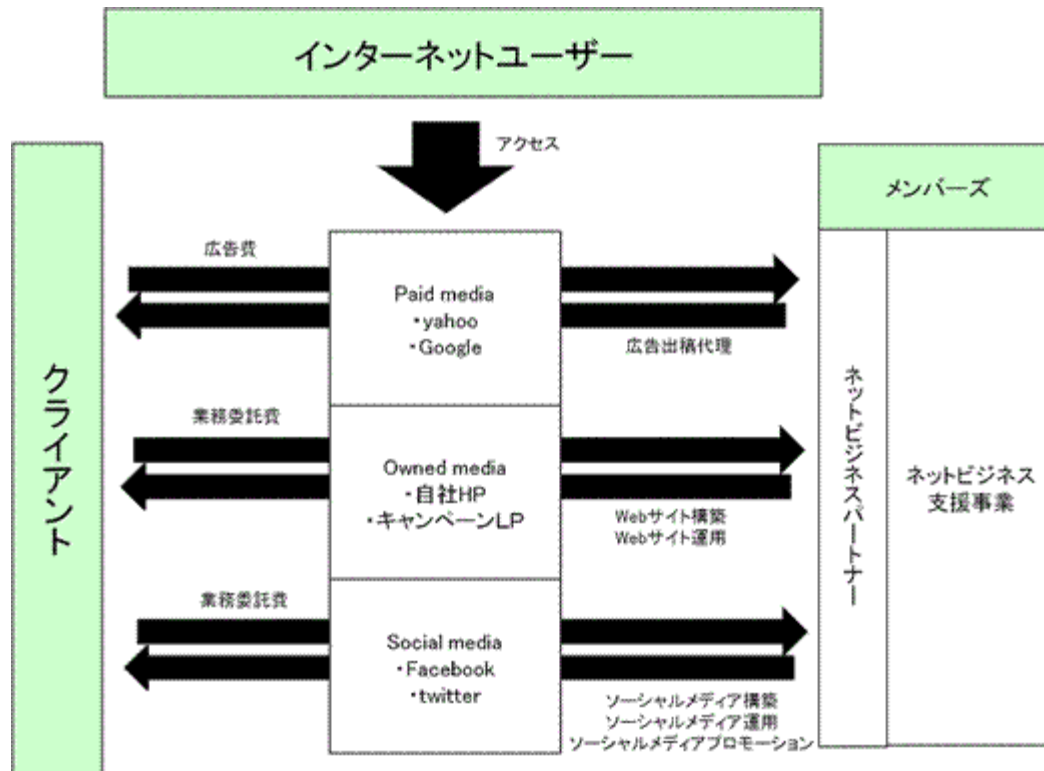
インターネットユーザー

アクセス

クライアント

メンバーズ

広告費

Paid media
・yahoo
・Google

広告出稿代理

業務委託費

Owned media
・自社HP
・キャンペーンLP

Webサイト構築
Webサイト運用

業務委託費

Social media
・Facebook
・twitter

ソーシャルメディア構築
ソーシャルメディア運用
ソーシャルメディアプロモーション

ネットビジネスパートナー

ネットビジネス
支援事業